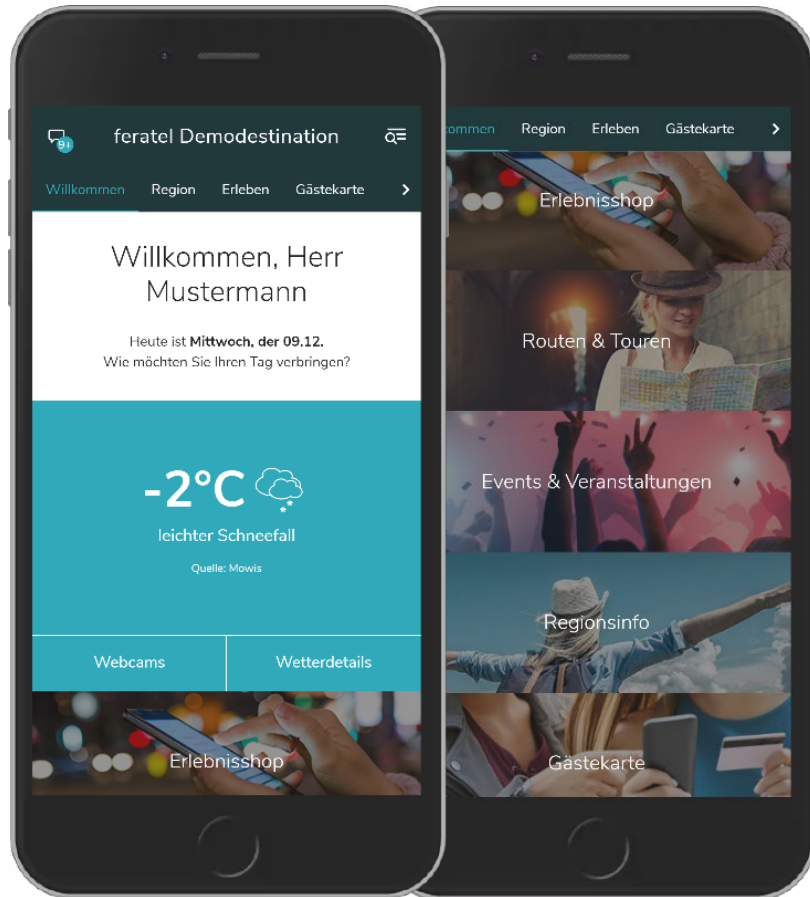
9+

feratel Demodestination

Willkommen Region Erleben Gästekarte >

Willkommen, Herr Mustermann

Heute ist **Mittwoch, der 09.12.**
Wie möchten Sie Ihren Tag verbringen?

-2°C

leichter Schneefall

Quelle: Mowis

Webcams Wetterdetails

Erlebnisshop

kommen Region Erleben Gästekarte >

Erlebnisshop

Routen & Touren

Events & Veranstaltungen

Regionsinfo

Gästekarte